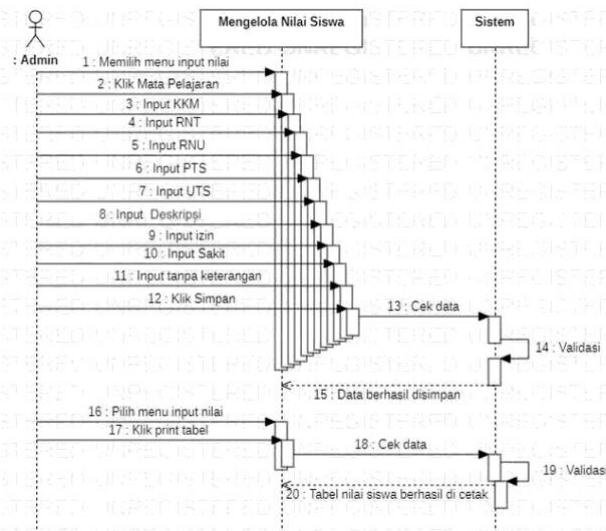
: Admin

Mengelola Nilai Siswa

Sistem

1 : Memilih menu input nilai

2 : Klik Mata Pelajaran

3 : Input KKM

4 : Input RNT

5 : Input RNU

6 : Input PTS

7 : Input UTS

8 : Input Deskripsi

9 : Input izin

10 : Input Sakit

11 : Input tanpa keterangan

12 : Klik Simpan

13 : Cek data

14 : Validasi

15 : Data berhasil disimpan

16 : Pilih menu input nilai

17 : Klik print tabel

18 : Cek data

19 : Validasi

20 : Tabel nilai siswa berhasil di cetak